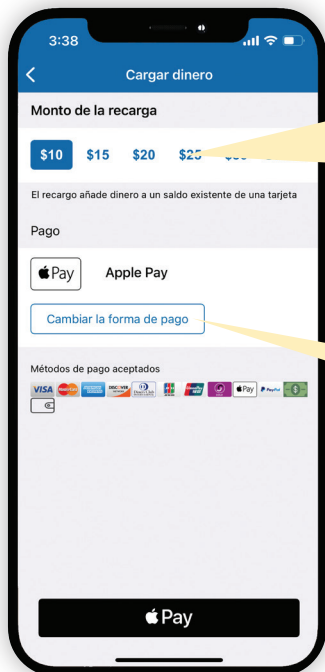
3:38

Cargar dinero

Monto de la recarga

$10 $15 $20 $25 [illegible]

El recargo añade dinero a un saldo existente de una tarjeta

Pago

Pay Apple Pay

Cambiar la forma de pago

Métodos de pago aceptados

VISA DISCOVER Pay PayPal

Pay